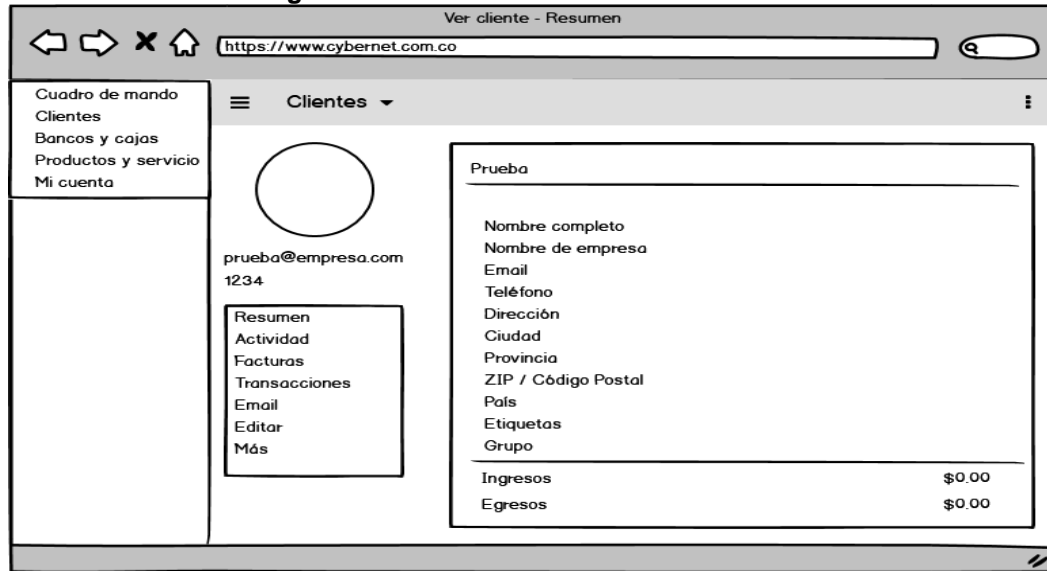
Ver cliente - Resumen

https://www.cybernet.com.co

Cuadro de mando
Clientes
Bancos y cajas
Productos y servicio
Mi cuenta

Clientes

prueba@empresa.com
1234

Resumen
Actividad
Facturas
Transacciones
Email
Editar
Más

Prueba

Nombre completo
Nombre de empresa
Email
Teléfono
Dirección
Ciudad
Provincia
ZIP / Código Postal
País
Etiquetas
Grupo

| Ingresos | \$0.00 |
|---|---|
| Egresos | \$0.00 |